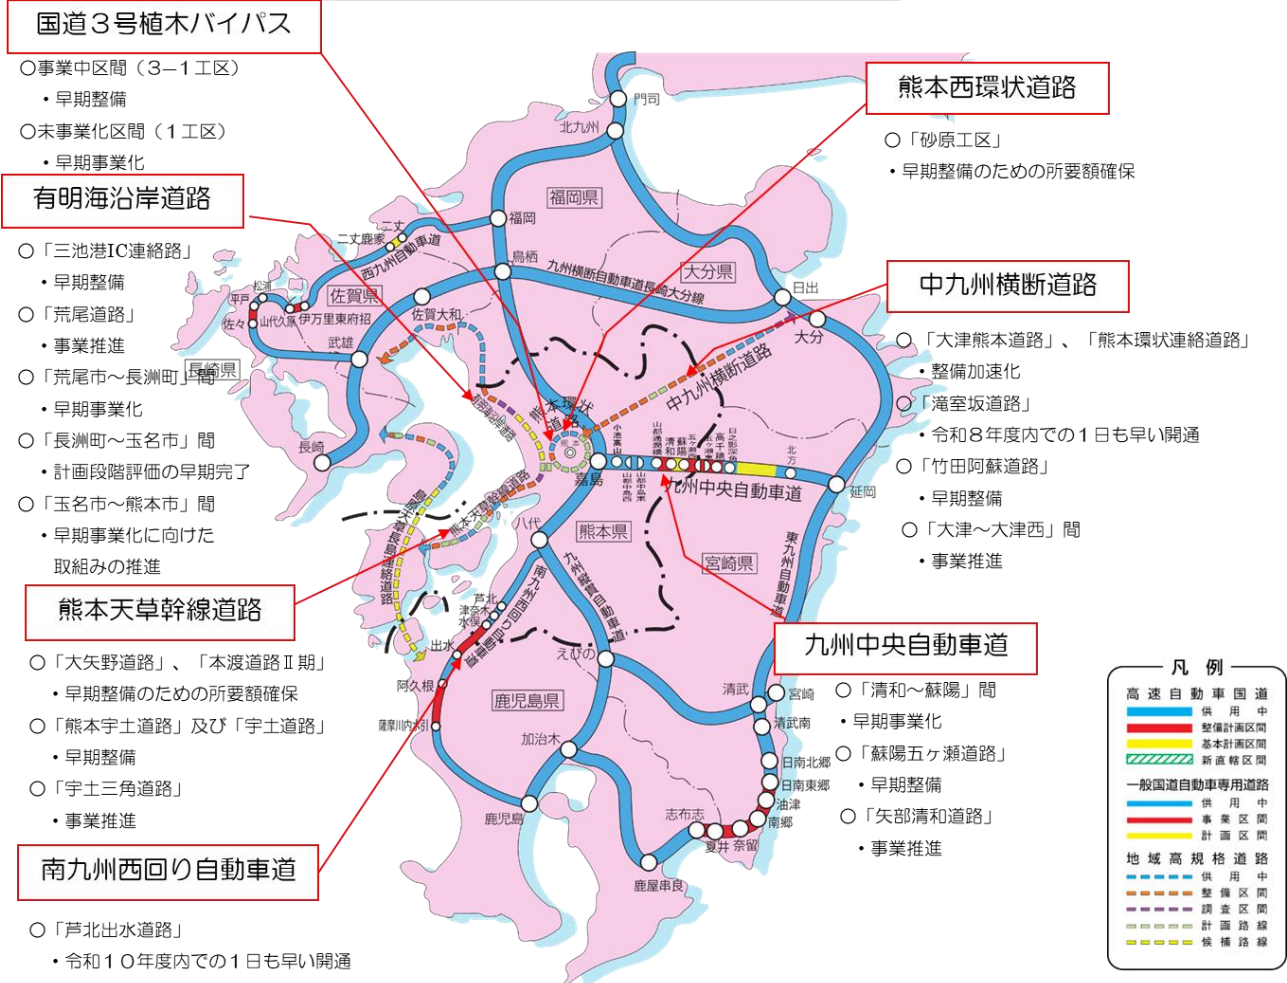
国道３号植木バイパス

○事業中区間（３−１工区）

・早期整備

○未事業化区間（１工区）

・早期事業化

有明海沿岸道路

○「三池港IC連絡路」

・早期整備

○「荒尾道路」

・事業推進

○「荒尾市〜長洲町」間

・早期事業化

○「長洲町〜玉名市」間

・計画段階評価の早期完了

○「玉名市〜熊本市」間

・早期事業化に向けた取組みの推進

熊本天草幹線道路

○「大矢野道路」、「本渡道路Ⅱ期」

・早期整備のための所要額確保

○「熊本宇土道路」及び「宇土道路」

・早期整備

○「宇土三角道路」

・事業推進

南九州西回り自動車道

○「芦北出水道路」

・令和１０年度内での１日も早い開通

熊本西環状道路

○「砂原工区」

・早期整備のための所要額確保

中九州横断道路

○「大津熊本道路」、「熊本環状連絡道路」

・整備加速化

○「滝室坂道路」

・令和８年度内での１日も早い開通

○「竹田阿蘇道路」

・早期整備

○「大津〜大津西」間

・事業推進

九州中央自動車道

○「清和〜蘇陽」間

・早期事業化

○「蘇陽五ヶ瀬道路」

・早期整備

○「矢部清和道路」

・事業推進

門司 北九州 福岡県 福岡 二丈 二丈鹿家 西九州自動車道 鳥栖 九州横断自動車道長崎大分線 大分県 日出 大分 佐賀県 松浦 平戸 佐々 山代久原 伊万里東府招 佐賀大和 武雄 長崎県 長崎 熊本環状道路 中九州横断道路 嘉島 九州中央自動車道 北方 延岡 熊本県 八代 宮崎県 東九州自動車道 九州縦貫自動車道 南九州西回り自動車道 芦北 津奈木 水俣 出水 阿久根 薩摩川内 えびの 鹿児島県 加治木 鹿児島 清武 宮崎 清武南 日南北郷 日南東郷 油津 南郷 志布志 夏井 奈留 鹿屋串良

凡例

高速自動車国道

供用中

整備計画区間

基本計画区間

新直轄区間

一般国道自動車専用道路

供用中

事業区間

計画区間

地域高規格道路

供用中

整備区間

調査区間

計画路線

候補路線